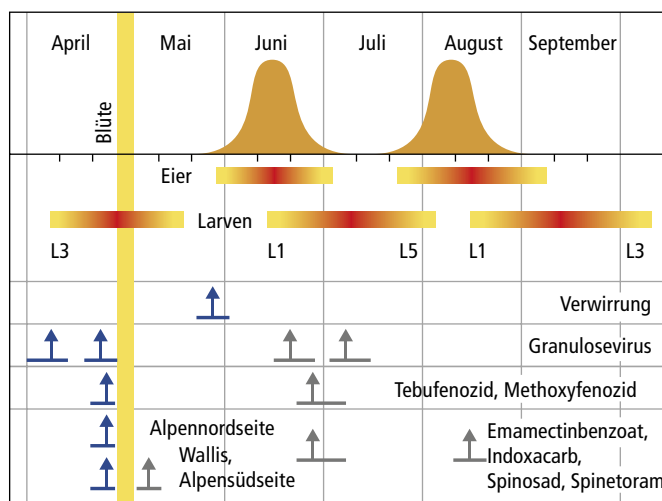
April
Mai
Juni
Juli
August
September
Blüte
Eier
Larven
L3
L1
L5
L1
L3
Verwirrung
Granulosevirus
Tebufenozid, Methoxyfenozid
Alpennordseite
Wallis, Alpensüdseite
Emamectinbenzoat, Indoxacarb, Spinosad, Spinetoram